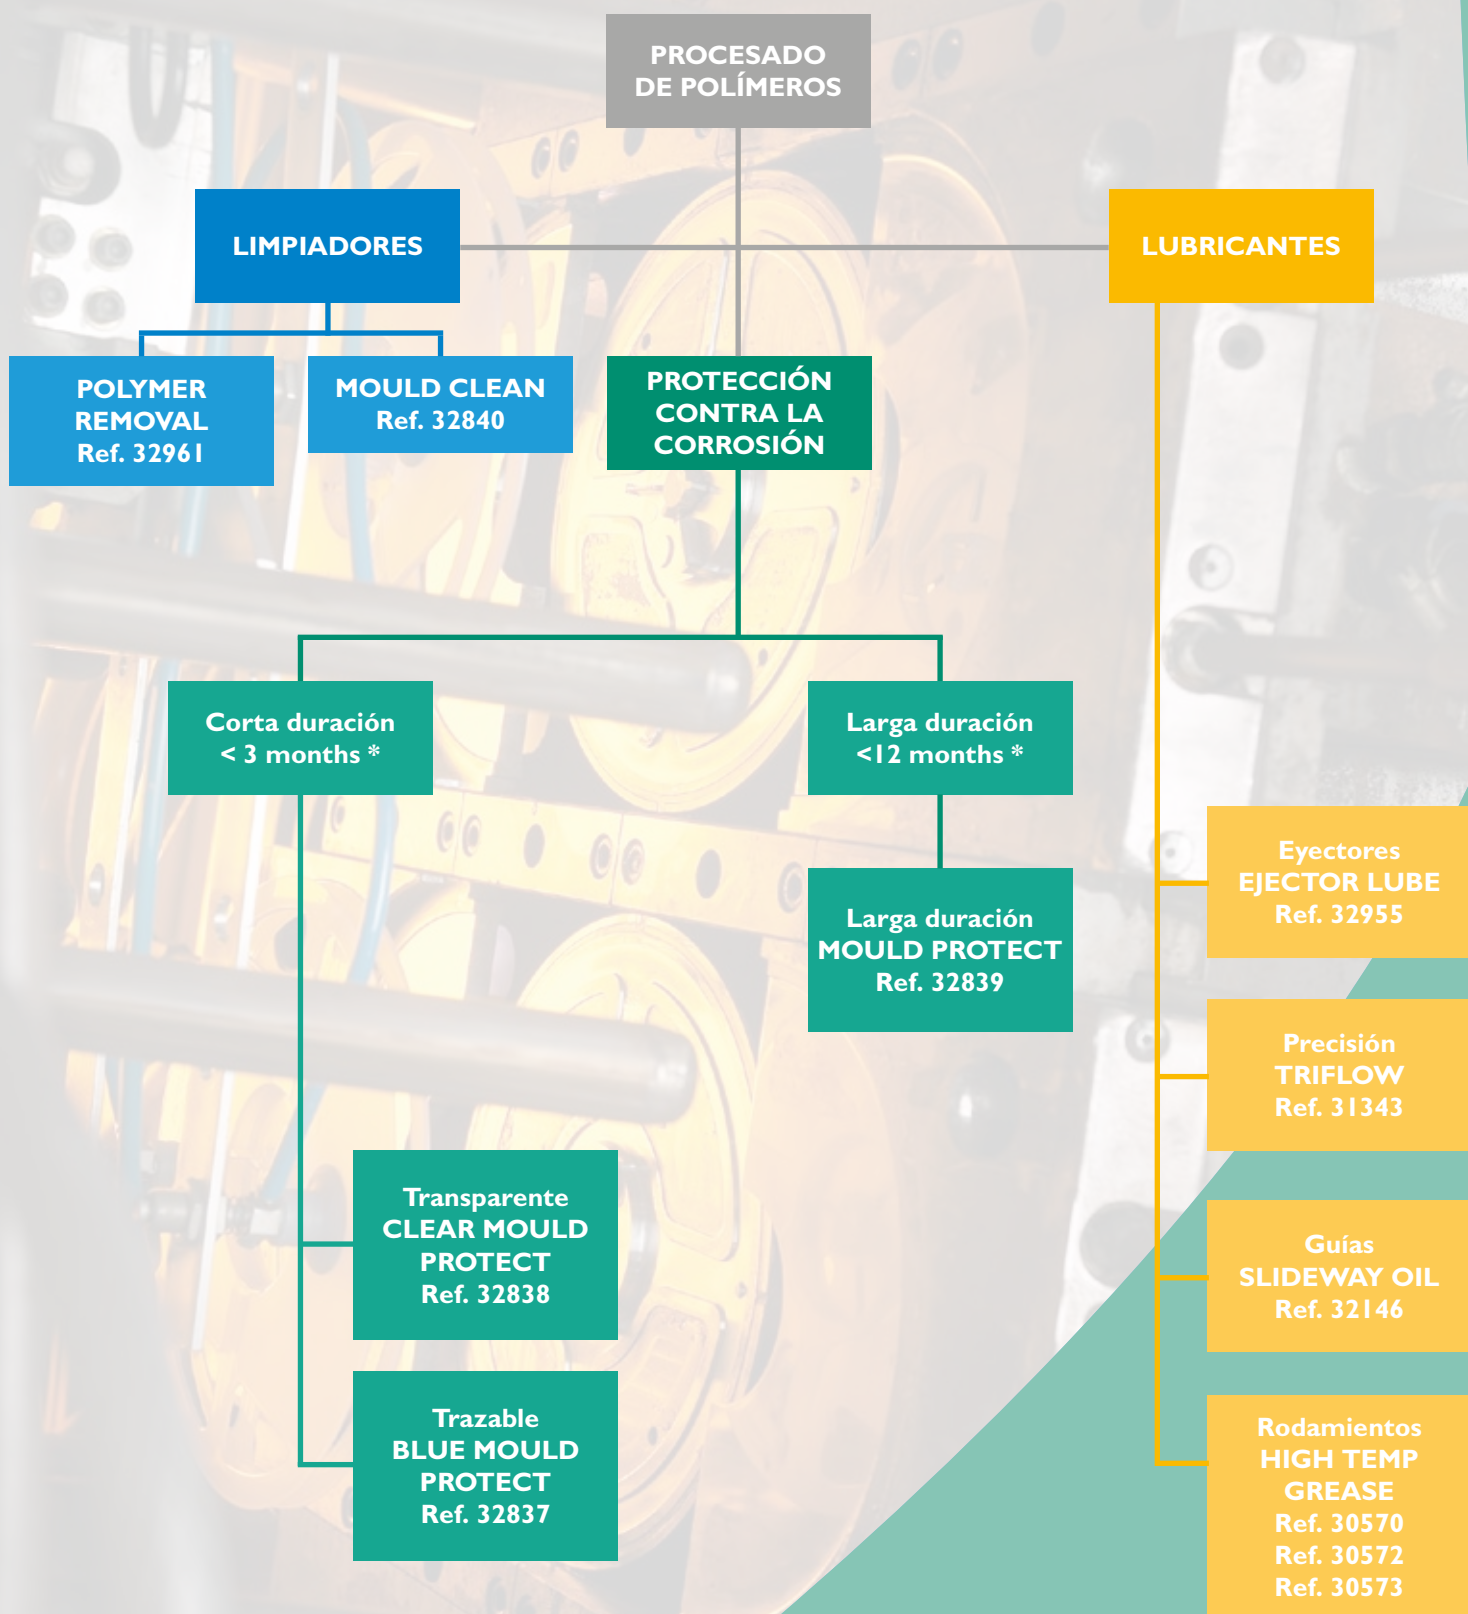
PROCESADO DE POLÍMEROS

LIMPIADORES

LUBRICANTES

POLYMER REMOVAL
Ref. 32961

MOULD CLEAN
Ref. 32840

PROTECCIÓN CONTRA LA CORROSIÓN

Corta duración
< 3 months *

Larga duración
<12 months *

Larga duración
MOULD PROTECT
Ref. 32839

Transparente
CLEAR MOULD PROTECT
Ref. 32838

Trazable
BLUE MOULD PROTECT
Ref. 32837

Eyectores
EJECTOR LUBE
Ref. 32955

Precisión
TRIFLOW
Ref. 31343

Guías
SLIDEWAY OIL
Ref. 32146

Rodamientos
HIGH TEMP GREASE
Ref. 30570
Ref. 30572
Ref. 30573